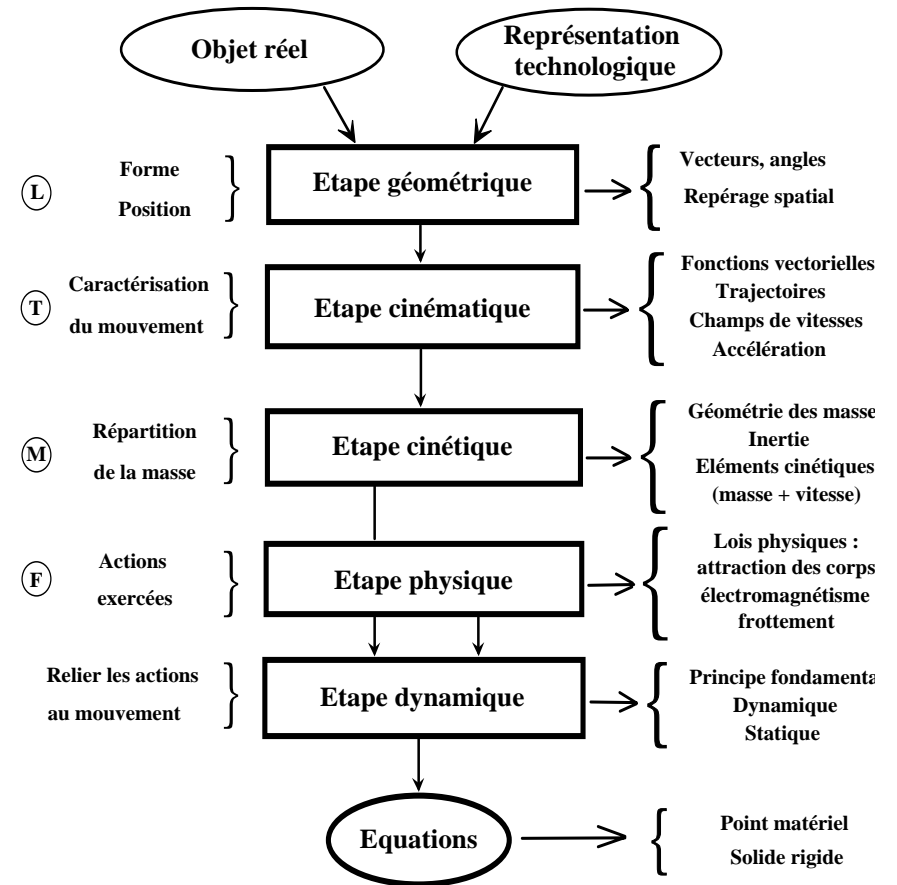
Objet réel

Représentation technologique

L

Forme
Position

Etape géométrique

Vecteurs, angles
Repérage spatial

T

Caractérisation du mouvement

Etape cinématique

Fonctions vectorielles
Trajectoires
Champs de vitesses
Accélération

M

Répartition de la masse

Etape cinétique

Géométrie des masse
Inertie
Eléments cinétiques
(masse + vitesse)

F

Actions exercées

Etape physique

Lois physiques :
attraction des corps
électromagnétisme
frottement

Relier les actions au mouvement

Etape dynamique

Principe fondamenta
Dynamique
Statique

Equations

Point matériel
Solide rigide